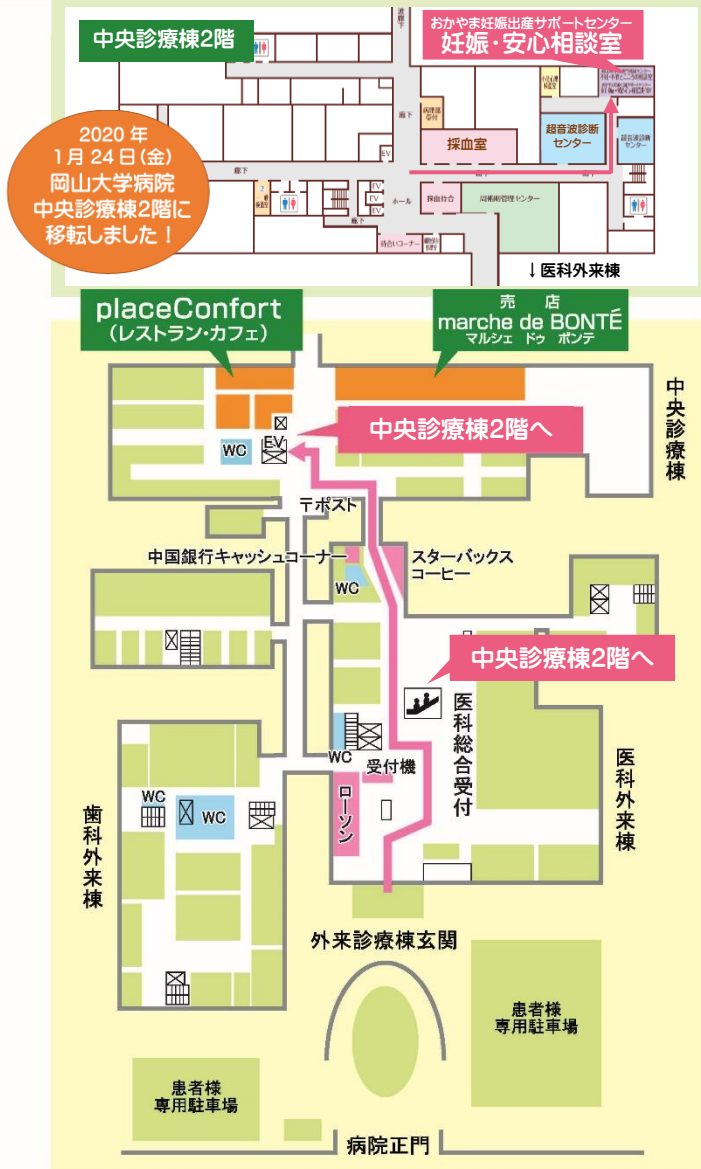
中央診療棟2階

おかやま妊娠出産サポートセンター
妊娠・安心相談室

2020 年
1月 24 日(金)
岡山大学病院
中央診療棟2階に
移転しました！

廊下
病理部受付
採血室
超音波診断センター
超音波診断センター
EV
EV
EV
ホール
採血待合
周術期管理センター
待合コーナー
廊下
↓医科外来棟

placeConfort
(レストラン・カフェ)

売　店
marche de BONTÉ
マルシェ　ドゥ　ボンテ

中央診療棟

中央診療棟2階へ

WC
EV

〒ポスト

中国銀行キャッシュコーナー

WC

スターバックス
コーヒー

中央診療棟2階へ

医科総合受付

医科外来棟

WC
WC
WC

受付機

ローソン

歯科外来棟

外来診療棟玄関

患者様
専用駐車場

患者様
専用駐車場

病院正門